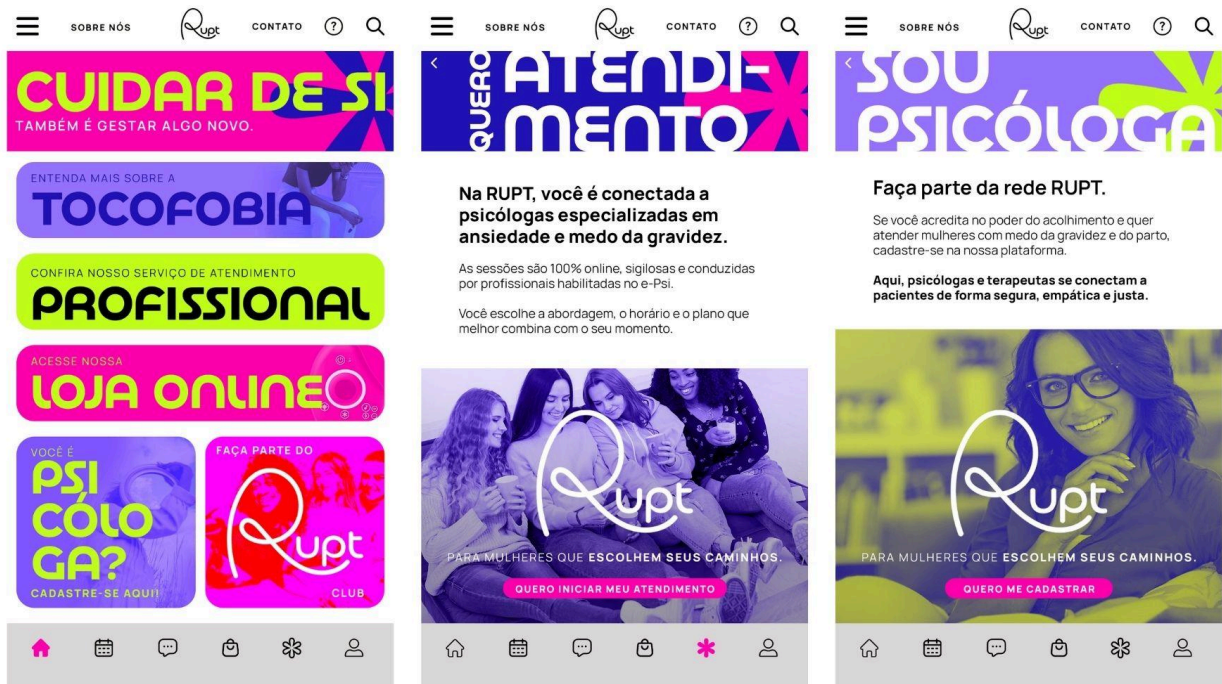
SOBRE NÓS Rupt CONTATO ?

CUIDAR DE SI
TAMBÉM É GESTAR ALGO NOVO.

ENTENDA MAIS SOBRE A
TOCOFOBIA

CONFIRA NOSSO SERVIÇO DE ATENDIMENTO
PROFISSIONAL

ACESSE NOSSA
LOJA ONLINE

VOCÊ É
PSICÓLOGA?
CADASTRE-SE AQUI!

FAÇA PARTE DO
Rupt
CLUB

SOBRE NÓS Rupt CONTATO ?

QUERO ATENDIMENTO

Na RUPT, você é conectada a psicólogas especializadas em ansiedade e medo da gravidez.

As sessões são 100% online, sigilosas e conduzidas por profissionais habilitadas no e-Psi.

Você escolhe a abordagem, o horário e o plano que melhor combina com o seu momento.

Rupt
PARA MULHERES QUE ESCOLHEM SEUS CAMINHOS.
QUERO INICIAR MEU ATENDIMENTO

SOBRE NÓS Rupt CONTATO ?

SOU PSICÓLOGA

Faça parte da rede RUPT.

Se você acredita no poder do acolhimento e quer atender mulheres com medo da gravidez e do parto, cadastre-se na nossa plataforma.

Aqui, psicólogas e terapeutas se conectam a pacientes de forma segura, empática e justa.

Rupt
PARA MULHERES QUE ESCOLHEM SEUS CAMINHOS.
QUERO ME CADASTRAR